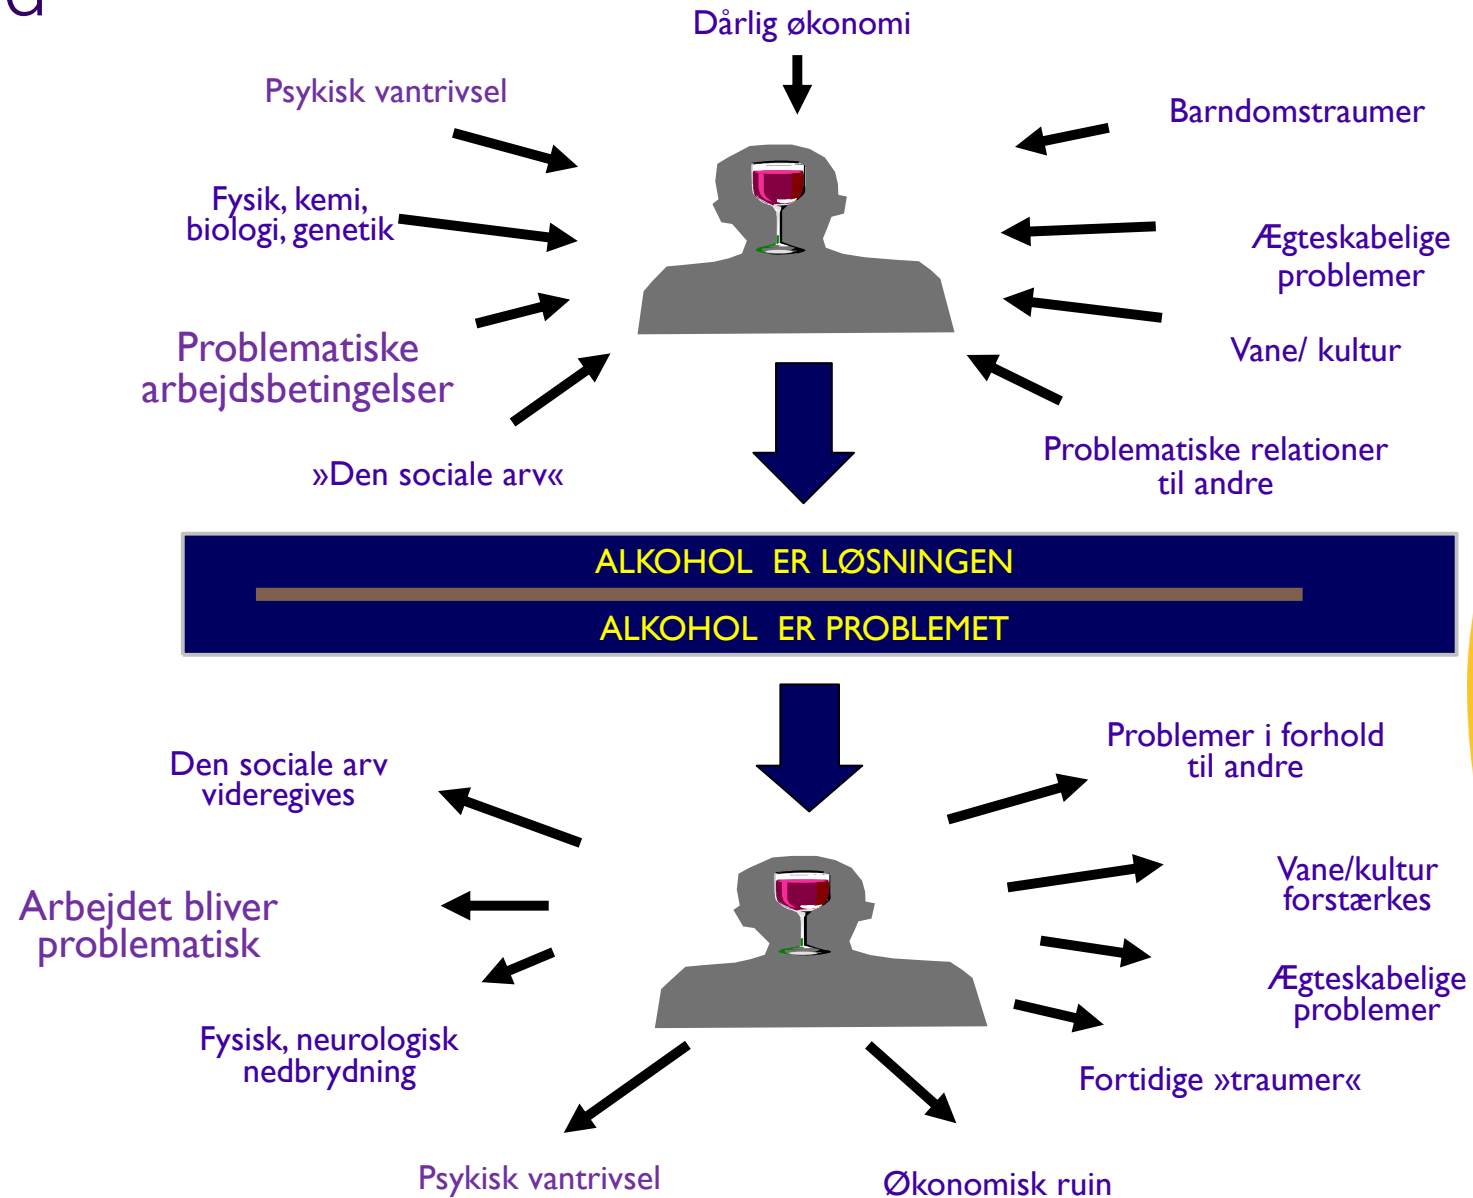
Dårlig økonomi

Psykisk vantrivsel

Barndomstraumer

Fysik, kemi, biologi, genetik

Ægteskabelige problemer

Problematiske arbejdsbetingelser

Vane/ kultur

»Den sociale arv«

Problematiske relationer til andre

ALKOHOL ER LØSNINGEN

ALKOHOL ER PROBLEMET

Den sociale arv videregives

Problemer i forhold til andre

Vane/kultur forstærkes

Arbejdet bliver problematisk

Ægteskabelige problemer

Fysisk, neurologisk nedbrydning

Fortidige »traumer«

Psykisk vantrivsel

Økonomisk ruin